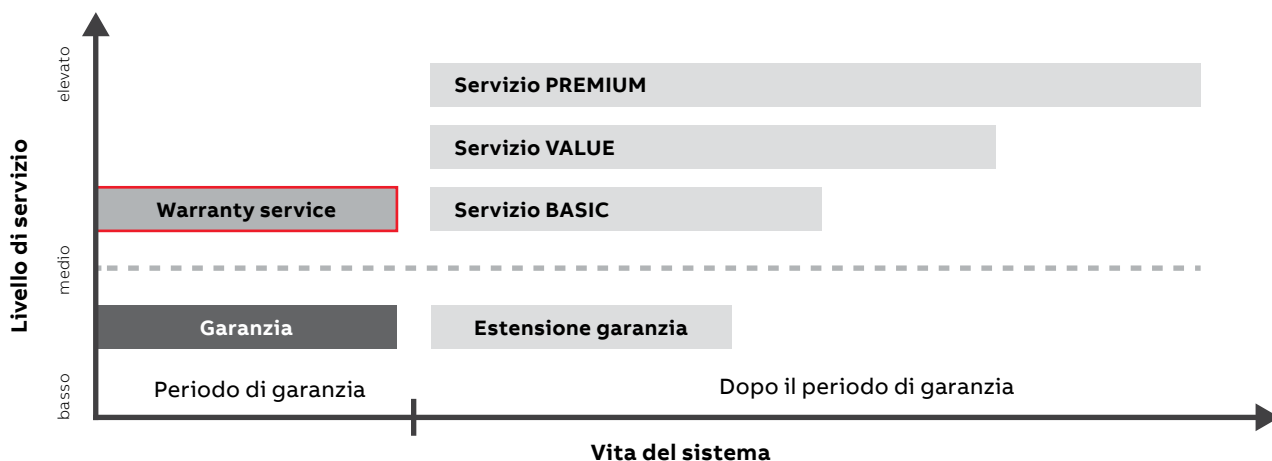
Livello di servizio

elevato

medio

basso

Servizio PREMIUM

Servizio VALUE

Warranty service

Servizio BASIC

Garanzia

Estensione garanzia

Periodo di garanzia

Dopo il periodo di garanzia

Vita del sistema